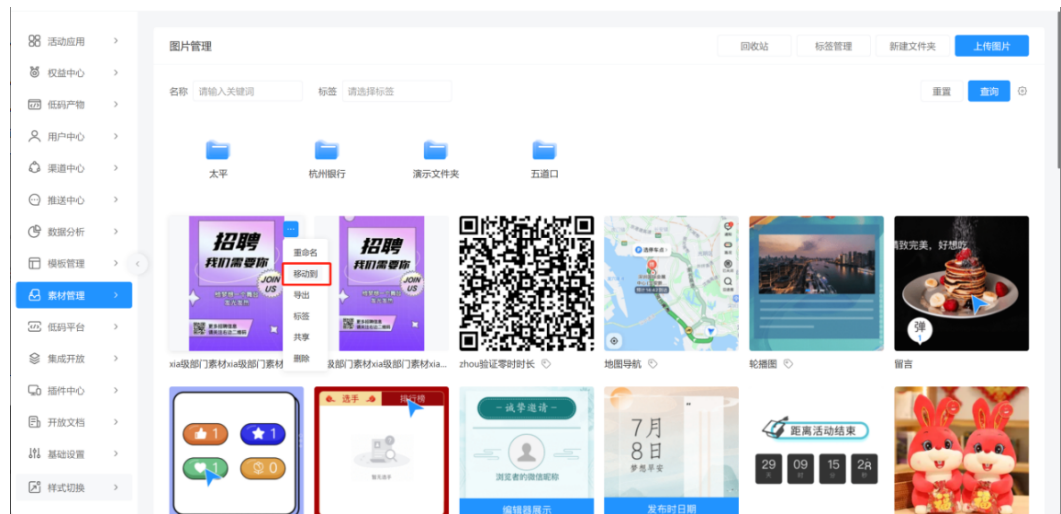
活动应用
权益中心
低码产物
用户中心
渠道中心
推送中心
数据分析
模板管理
素材管理
低码平台
集成开放
插件中心
开放文档
基础设置
样式切换

图片管理
回收站
标签管理
新建文件夹
上传图片

名称 请输入关键词
标签 请选择标签
重置
查询

太平
杭州银行
演示文件夹
五道口

招聘
我们需要你
JOIN US
重命名
移动到
导出
标签
共享
删除
xia级部门素材xia级部门素材
招聘
我们需要你
JOIN US
级部门素材xia级部门素材xia...
zhou验证零时时长
地图导航
轮播图
致完美，好想的
弹
留言

1
1
1
0
选手
排行榜
诚挚邀请
浏览者的微信昵称
编辑器展示
7月
8日
梦想平安
发布时日期
距离活动结束
29
09
15
28